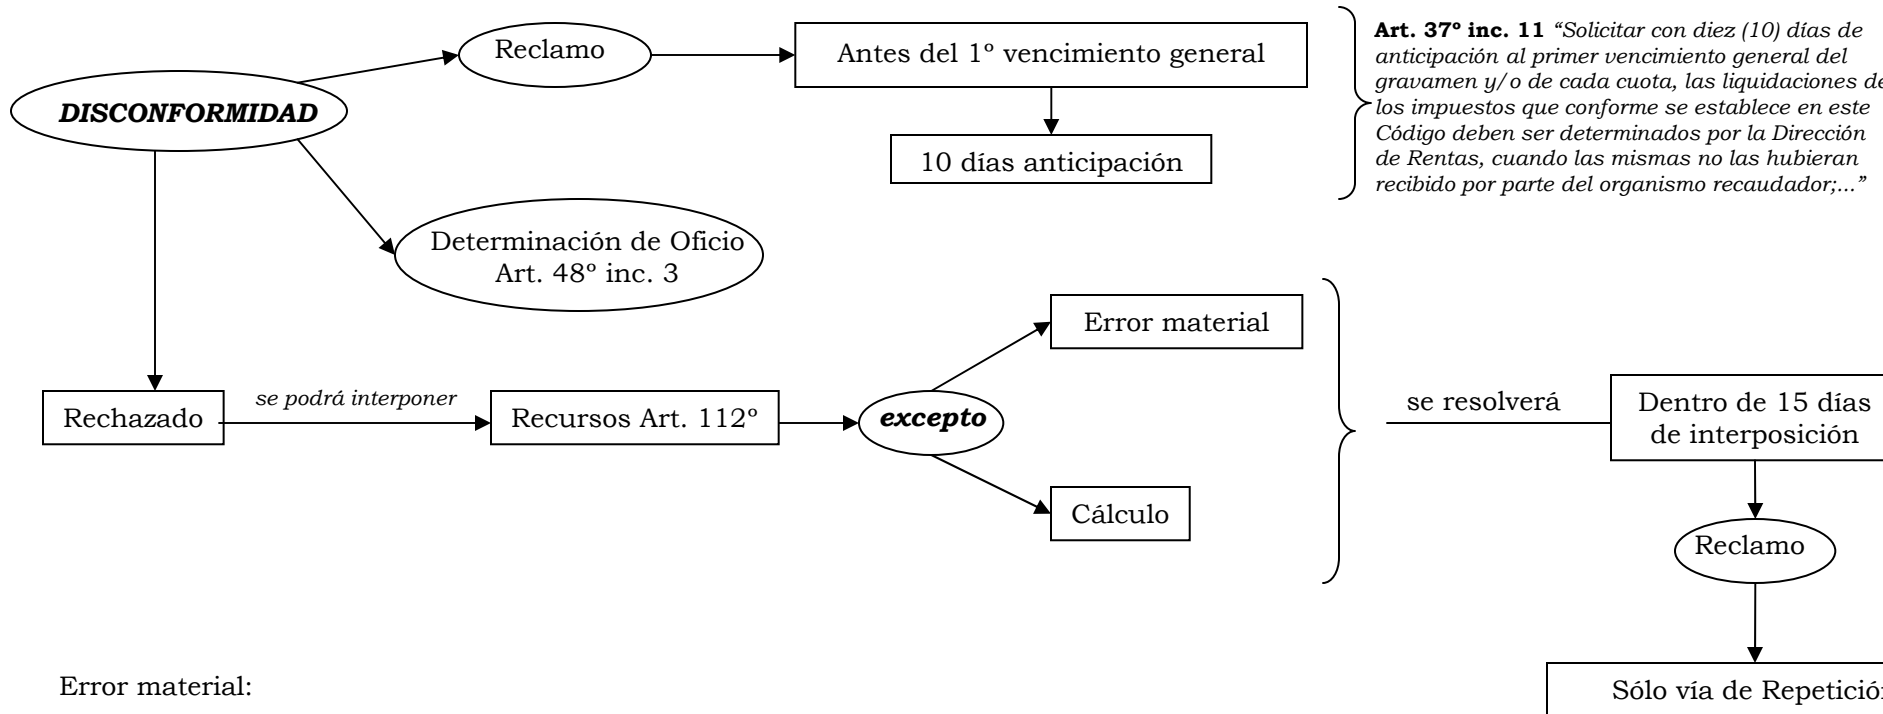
DISCONFORMIDAD

Reclamo

Antes del 1º vencimiento general

10 días anticipación

Art. 37º inc. 11 "Solicitar con diez (10) días de anticipación al primer vencimiento general del gravamen y/o de cada cuota, las liquidaciones de los impuestos que conforme se establece en este Código deben ser determinados por la Dirección de Rentas, cuando las mismas no las hubieran recibido por parte del organismo recaudador;..."

Determinación de Oficio Art. 48º inc. 3

Rechazado

se podrá interponer

Recursos Art. 112º

excepto

Error material

Cálculo

se resolverá

Dentro de 15 días de interposición

Reclamo

Sólo vía de Repetició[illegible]

Error material: